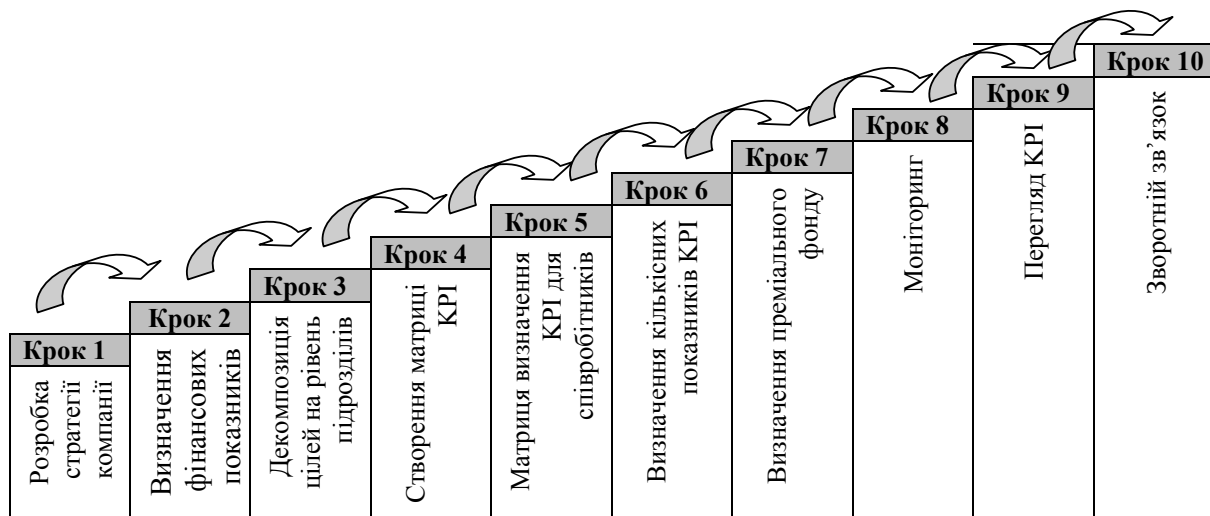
Крок 1
Розробка стратегії компанії

Крок 2
Визначення фінансових показників

Крок 3
Декомпозиція цілей на рівень підрозділів

Крок 4
Створення матриці KPI

Крок 5
Матриця визначення KPI для співробітників

Крок 6
Визначення кількісних показників KPI

Крок 7
Визначення преміального фонду

Крок 8
Моніторинг

Крок 9
Перегляд KPI

Крок 10
Зворотній зв'язок